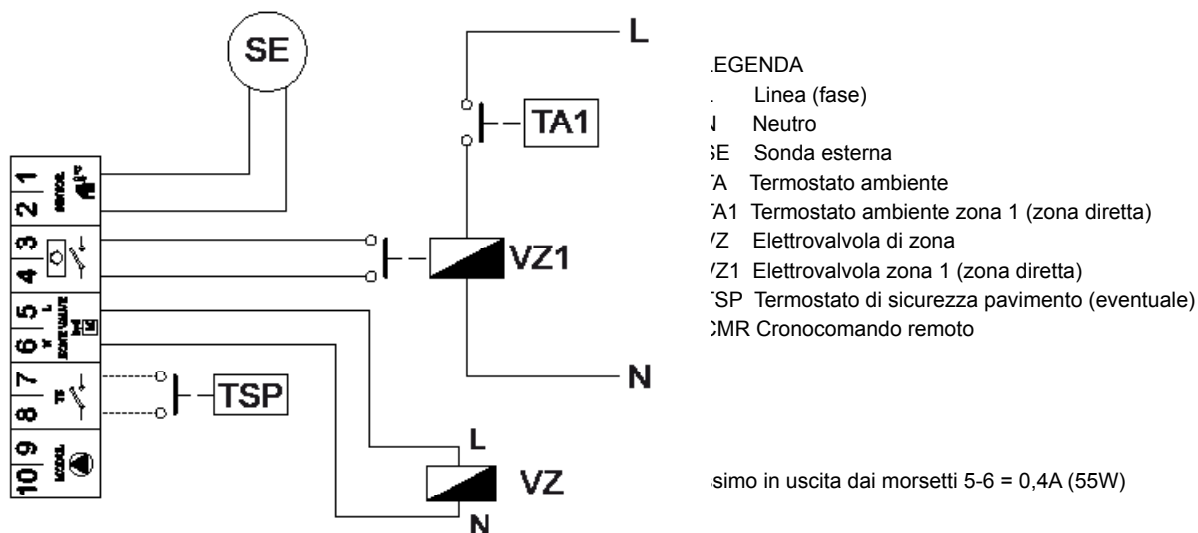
SE

L

TA1

1
2
3
4
5
6
7
8
9
10

VZ1

N

TSP

L

VZ

N

LEGENDA
Linea (fase)
Neutro
SE Sonda esterna
A Termostato ambiente
A1 Termostato ambiente zona 1 (zona diretta)
Z Elettrovalvola di zona
Z1 Elettrovalvola zona 1 (zona diretta)
SP Termostato di sicurezza pavimento (eventuale)
MR Cronocomando remoto

simo in uscita dai morsetti 5-6 = 0,4A (55W)